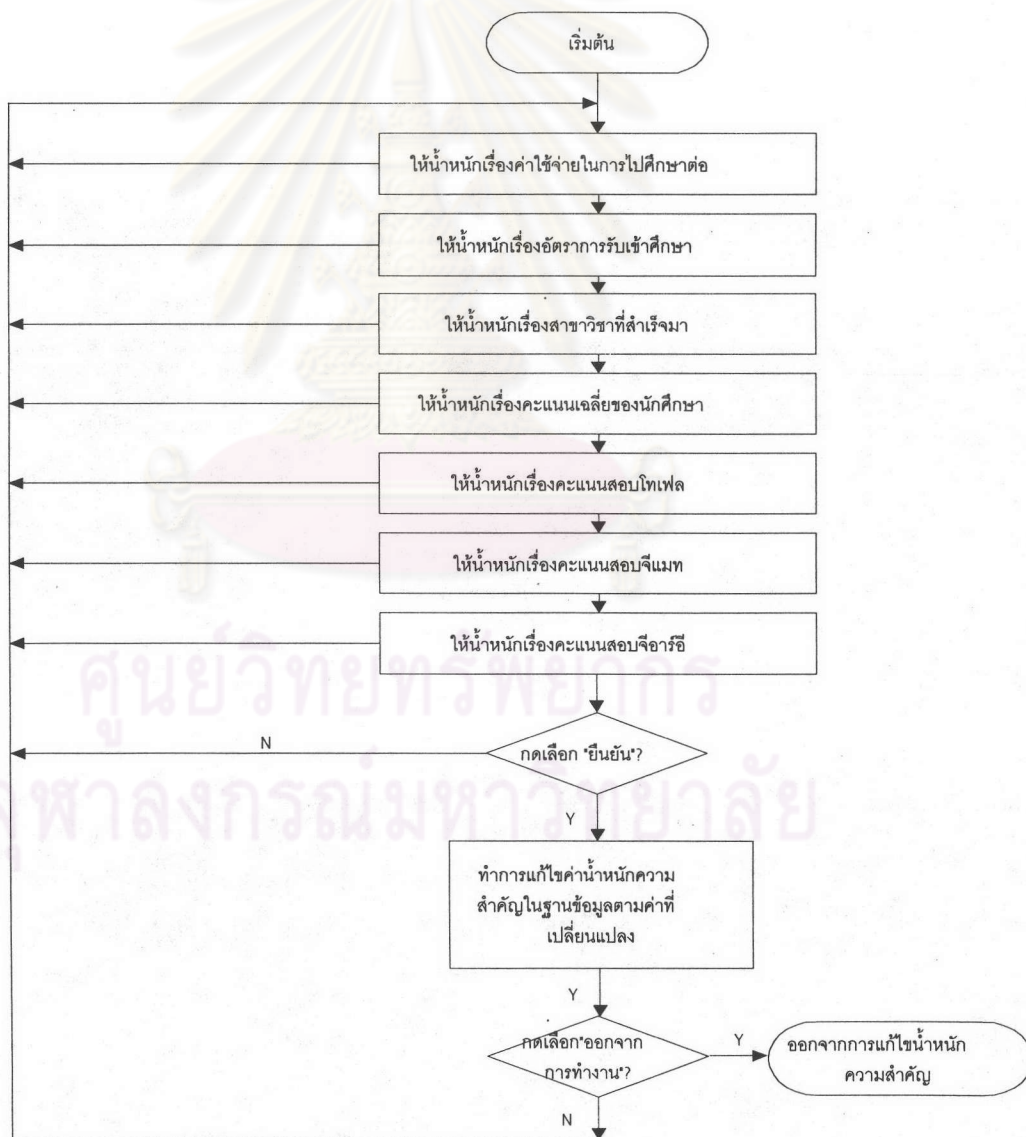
เริ่มต้น

ให้น้ำหนักเรื่องค่าใช้จ่ายในการไปศึกษาต่อ

ให้น้ำหนักเรื่องอัตราการรับเข้าศึกษา

ให้น้ำหนักเรื่องสาขาวิชาที่สำเร็จมา

ให้น้ำหนักเรื่องคะแนนเฉลี่ยของนักศึกษา

ให้น้ำหนักเรื่องคะแนนสอบโทเฟล

ให้น้ำหนักเรื่องคะแนนสอบจีแมท

ให้น้ำหนักเรื่องคะแนนสอบจีอารีอี

N

กดเลือก "ยืนยัน"?

Y

ทำการแก้ไขค่าน้ำหนักความสำคัญในฐานข้อมูลตามค่าที่เปลี่ยนแปลง

Y

กดเลือก"ออกจากการทำงาน"?

Y

ออกจากการแก้ไขน้ำหนักความสำคัญ

N

ศูนย์วิทยทรัพยากร
จุฬาลงกรณ์มหาวิทยาลัย